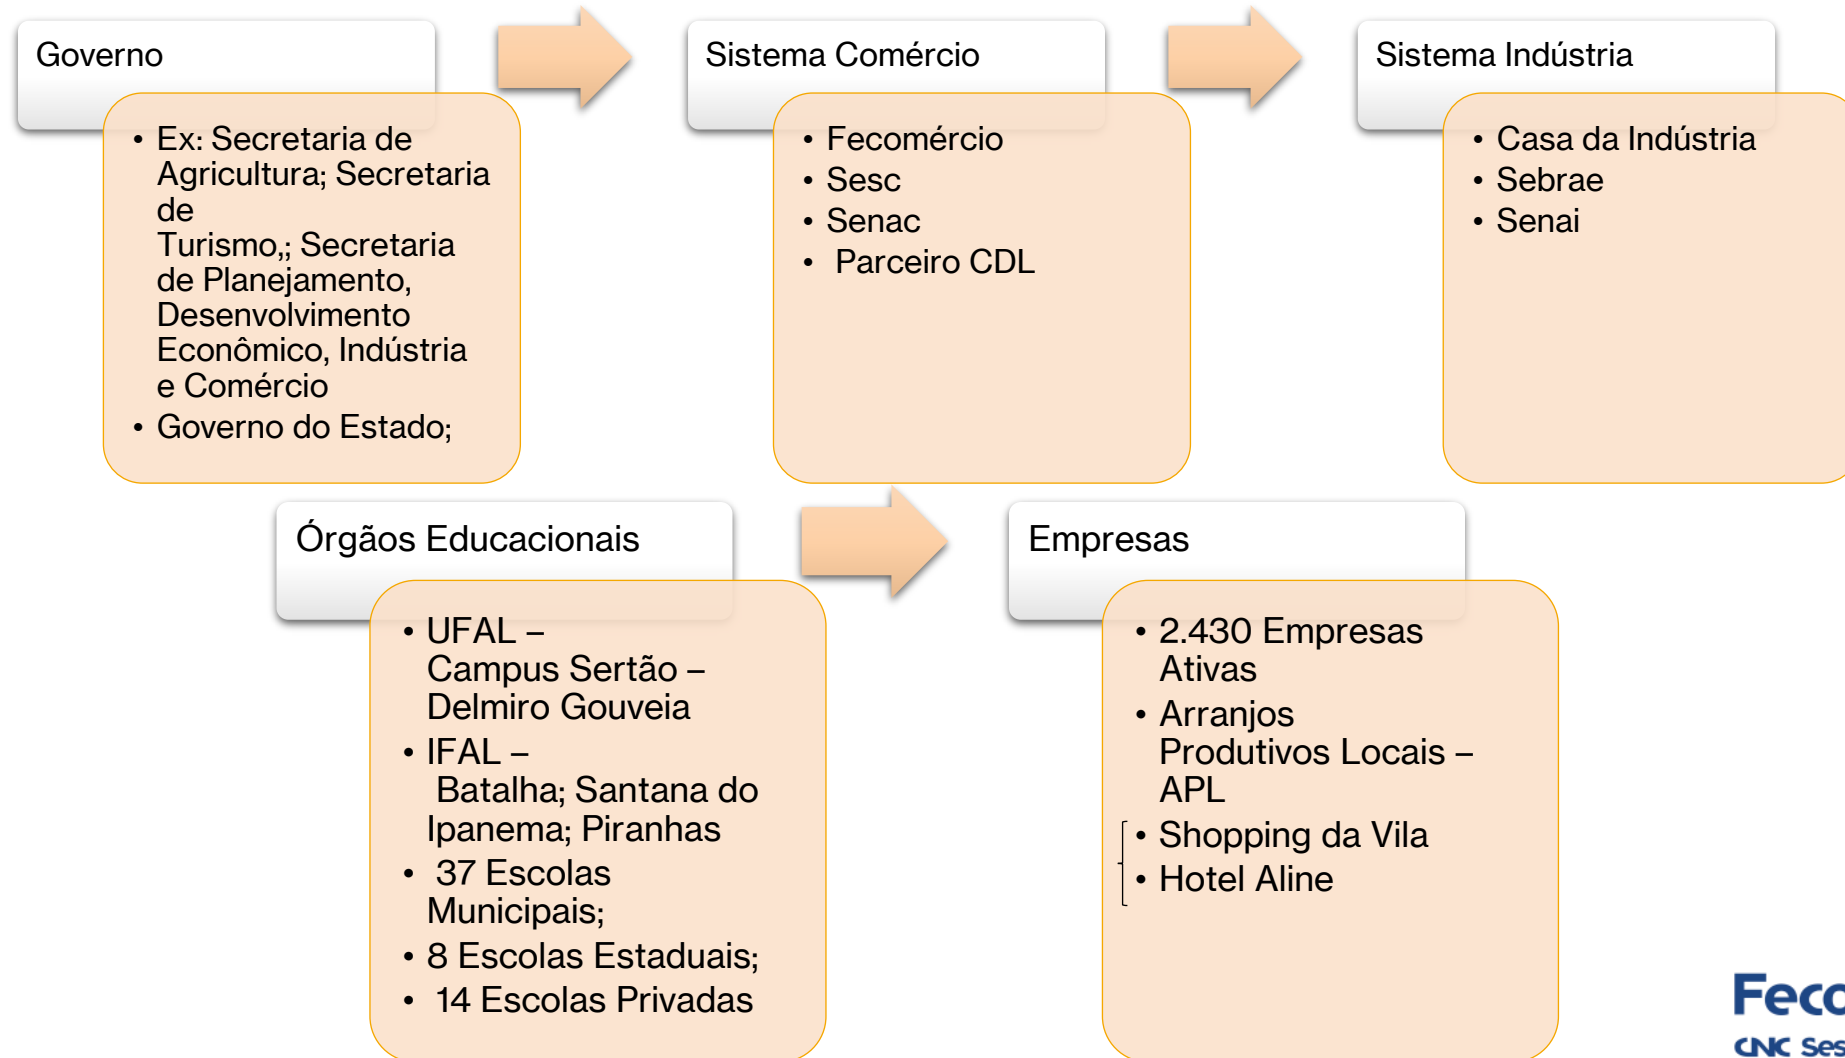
Governo

- Ex: Secretaria de Agricultura; Secretaria de Turismo,; Secretaria de Planejamento, Desenvolvimento Econômico, Indústria e Comércio
- Governo do Estado;

Sistema Comércio

- Fecomércio
- Sesc
- Senac
- Parceiro CDL

Sistema Indústria

- Casa da Indústria
- Sebrae
- Senai

Órgãos Educacionais

- UFAL – Campus Sertão – Delmiro Gouveia
- IFAL – Batalha; Santana do Ipanema; Piranhas
- 37 Escolas Municipais;
- 8 Escolas Estaduais;
- 14 Escolas Privadas

Empresas

- 2.430 Empresas Ativas
- Arranjos Produtivos Locais – APL
- Shopping da Vila
- Hotel Aline

Feco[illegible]
CNC Ses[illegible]